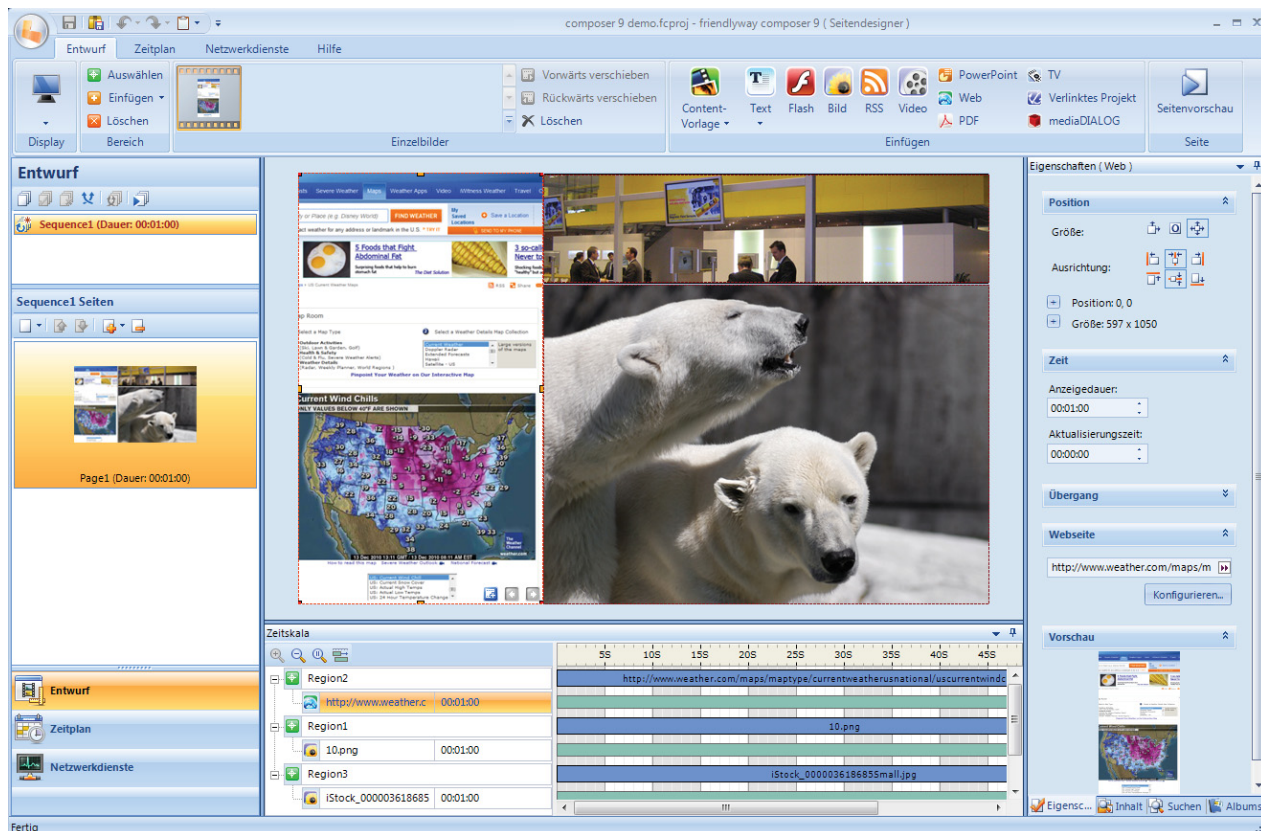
composer 9 demo.fcproj - friendlyway composer 9 ( Seitendesigner )

Entwurf Zeitplan Netzwerkdienste Hilfe

Display
Auswählen
Einfügen
Löschen
Bereich
Einzelbilder
Vorwärts verschieben
Rückwärts verschieben
Löschen
Content-Vorlage
Text
Flash
Bild
RSS
Video
PowerPoint
Web
PDF
TV
Verlinktes Projekt
mediaDIALOG
Einfügen
Seitenvorschau
Seite

Entwurf
Sequence1 (Dauer: 00:01:00)
Sequence1 Seiten
Page1 (Dauer: 00:01:00)

Entwurf
Zeitplan
Netzwerkdienste

Current Wind Chills
ONLY VALUES BELOW 40°F ARE SHOWN
FIND WEATHER
5 Foods that Fight Abdominal Fat

Zeitskala
5S 10S 15S 20S 25S 30S 35S 40S 45S
Region2
http://www.weather.c 00:01:00
http://www.weather.com/maps/maptype/currentweatherusnational/uscurrentwindc
Region1
10.png 00:01:00
10.png
Region3
iStock_000003618685 00:01:00
iStock_000003618685Small.jpg

Eigenschaften ( Web )
Position
Größe:
Ausrichtung:
Position: 0, 0
Größe: 597 x 1050
Zeit
Anzeigedauer:
00:01:00
Aktualisierungszeit:
00:00:00
Übergang
Webseite
http://www.weather.com/maps/m
Konfigurieren...
Vorschau
Eigensc... Inhalt Suchen Albums

Fertig